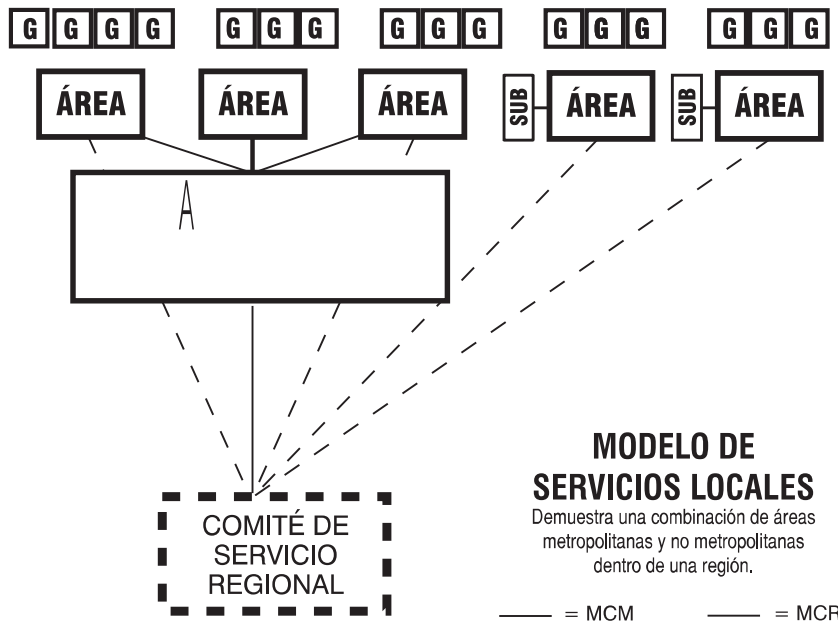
G G G G
G G G
G G G
G G G
G G G

ÁREA
ÁREA
ÁREA
SUB
ÁREA
SUB
ÁREA

A

COMITÉ DE SERVICIO REGIONAL

MODELO DE SERVICIOS LOCALES
Demuestra una combinación de áreas metropolitanas y no metropolitanas dentro de una región.

= MCM
= MCR